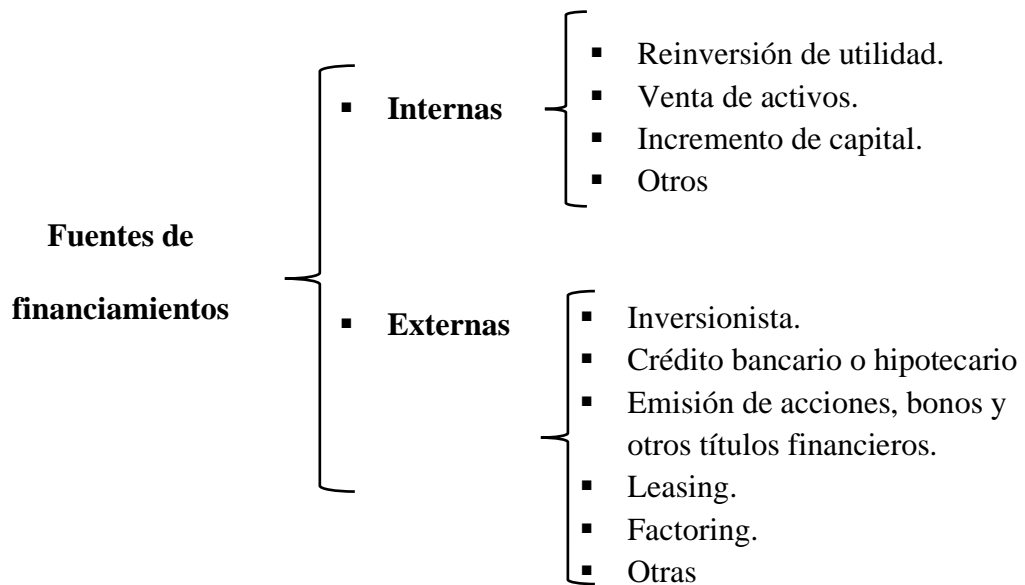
Fuentes de financiamientos

- Internas
  - Reinversión de utilidad.
  - Venta de activos.
  - Incremento de capital.
  - Otros

- Externas
  - Inversionista.
  - Crédito bancario o hipotecario
  - Emisión de acciones, bonos y otros títulos financieros.
  - Leasing.
  - Factoring.
  - Otras